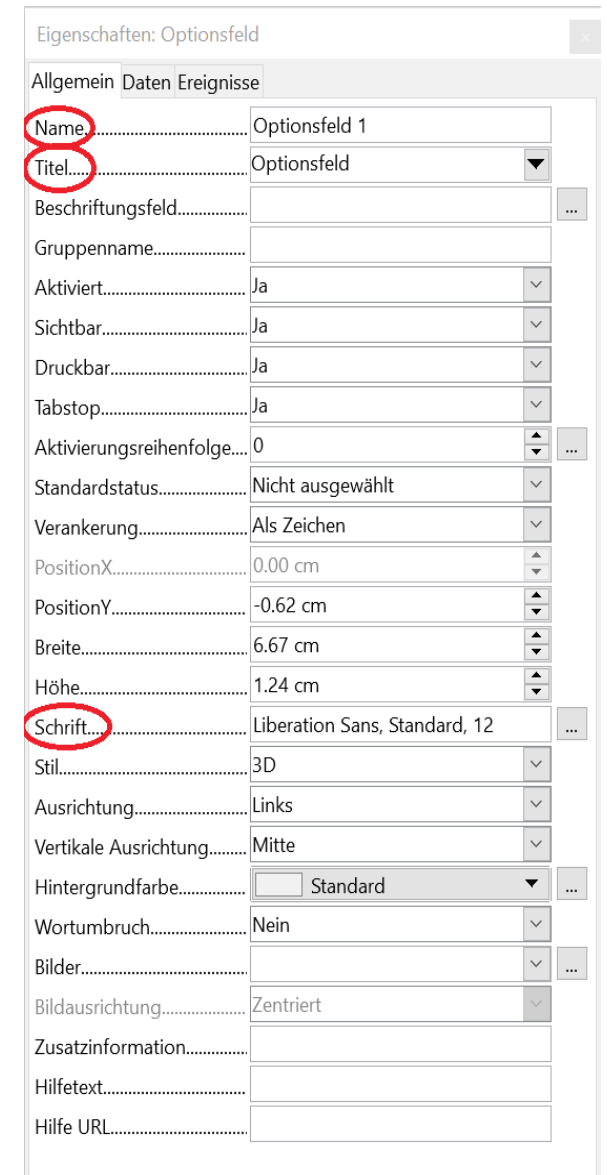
Eigenschaften: Optionsfeld

Allgemein Daten Ereignisse

| | |
|---|---|
| Name | Optionsfeld 1 |
| Titel | Optionsfeld |
| Beschriftungsfeld | ... |
| Gruppenname | |
| Aktiviert | Ja |
| Sichtbar | Ja |
| Druckbar | Ja |
| Tabstop | Ja |
| Aktivierungsreihenfolge | 0 ... |
| Standardstatus | Nicht ausgewählt |
| Verankerung | Als Zeichen |
| PositionX | 0.00 cm |
| PositionY | -0.62 cm |
| Breite | 6.67 cm |
| Höhe | 1.24 cm |
| Schrift | Liberation Sans, Standard, 12 ... |
| Stil | 3D |
| Ausrichtung | Links |
| Vertikale Ausrichtung | Mitte |
| Hintergrundfarbe | Standard ... |
| Wortumbruch | Nein |
| Bilder | ... |
| Bildausrichtung | Zentriert |
| Zusatzinformation | |
| Hilfetext | |
| Hilfe URL | |